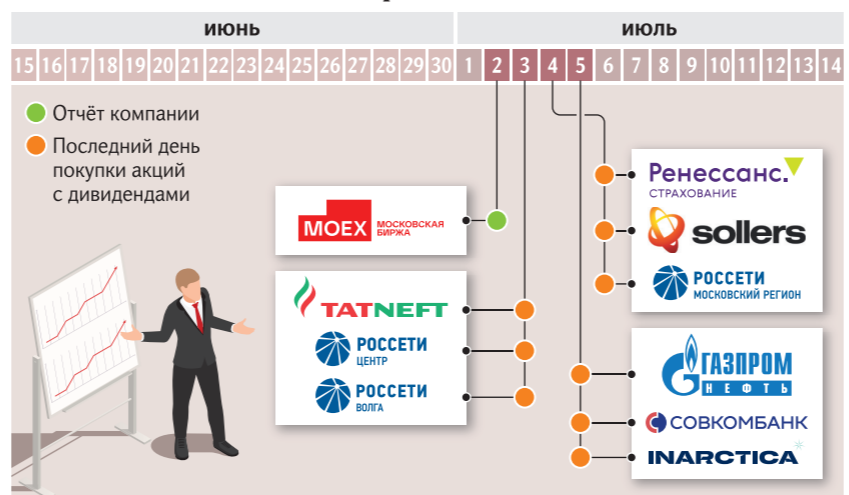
ИЮНЬ

ИЮЛЬ

| 15 | 16 | 17 | 18 | 19 | 20 | 21 | 22 | 23 | 24 | 25 | 26 | 27 | 28 | 29 | 30 | 1 | 2 | 3 | 4 | 5 | 6 | 7 | 8 | 9 | 10 | 11 | 12 | 13 | 14 |
|---|---|---|---|---|---|---|---|---|---|---|---|---|---|---|---|---|---|---|---|---|---|---|---|---|---|---|---|---|---|

Отчёт компании

Последний день покупки акций с дивидендами

MOEX МОСКОВСКАЯ БИРЖА

TATNEFT

РОССЕТИ ЦЕНТР

РОССЕТИ ВОЛГА

Ренессанс. СТРАХОВАНИЕ

sollers

РОССЕТИ МОСКОВСКИЙ РЕГИОН

ГАЗПРОМ НЕФТЬ

СОВКОМБАНК

INARCTICA